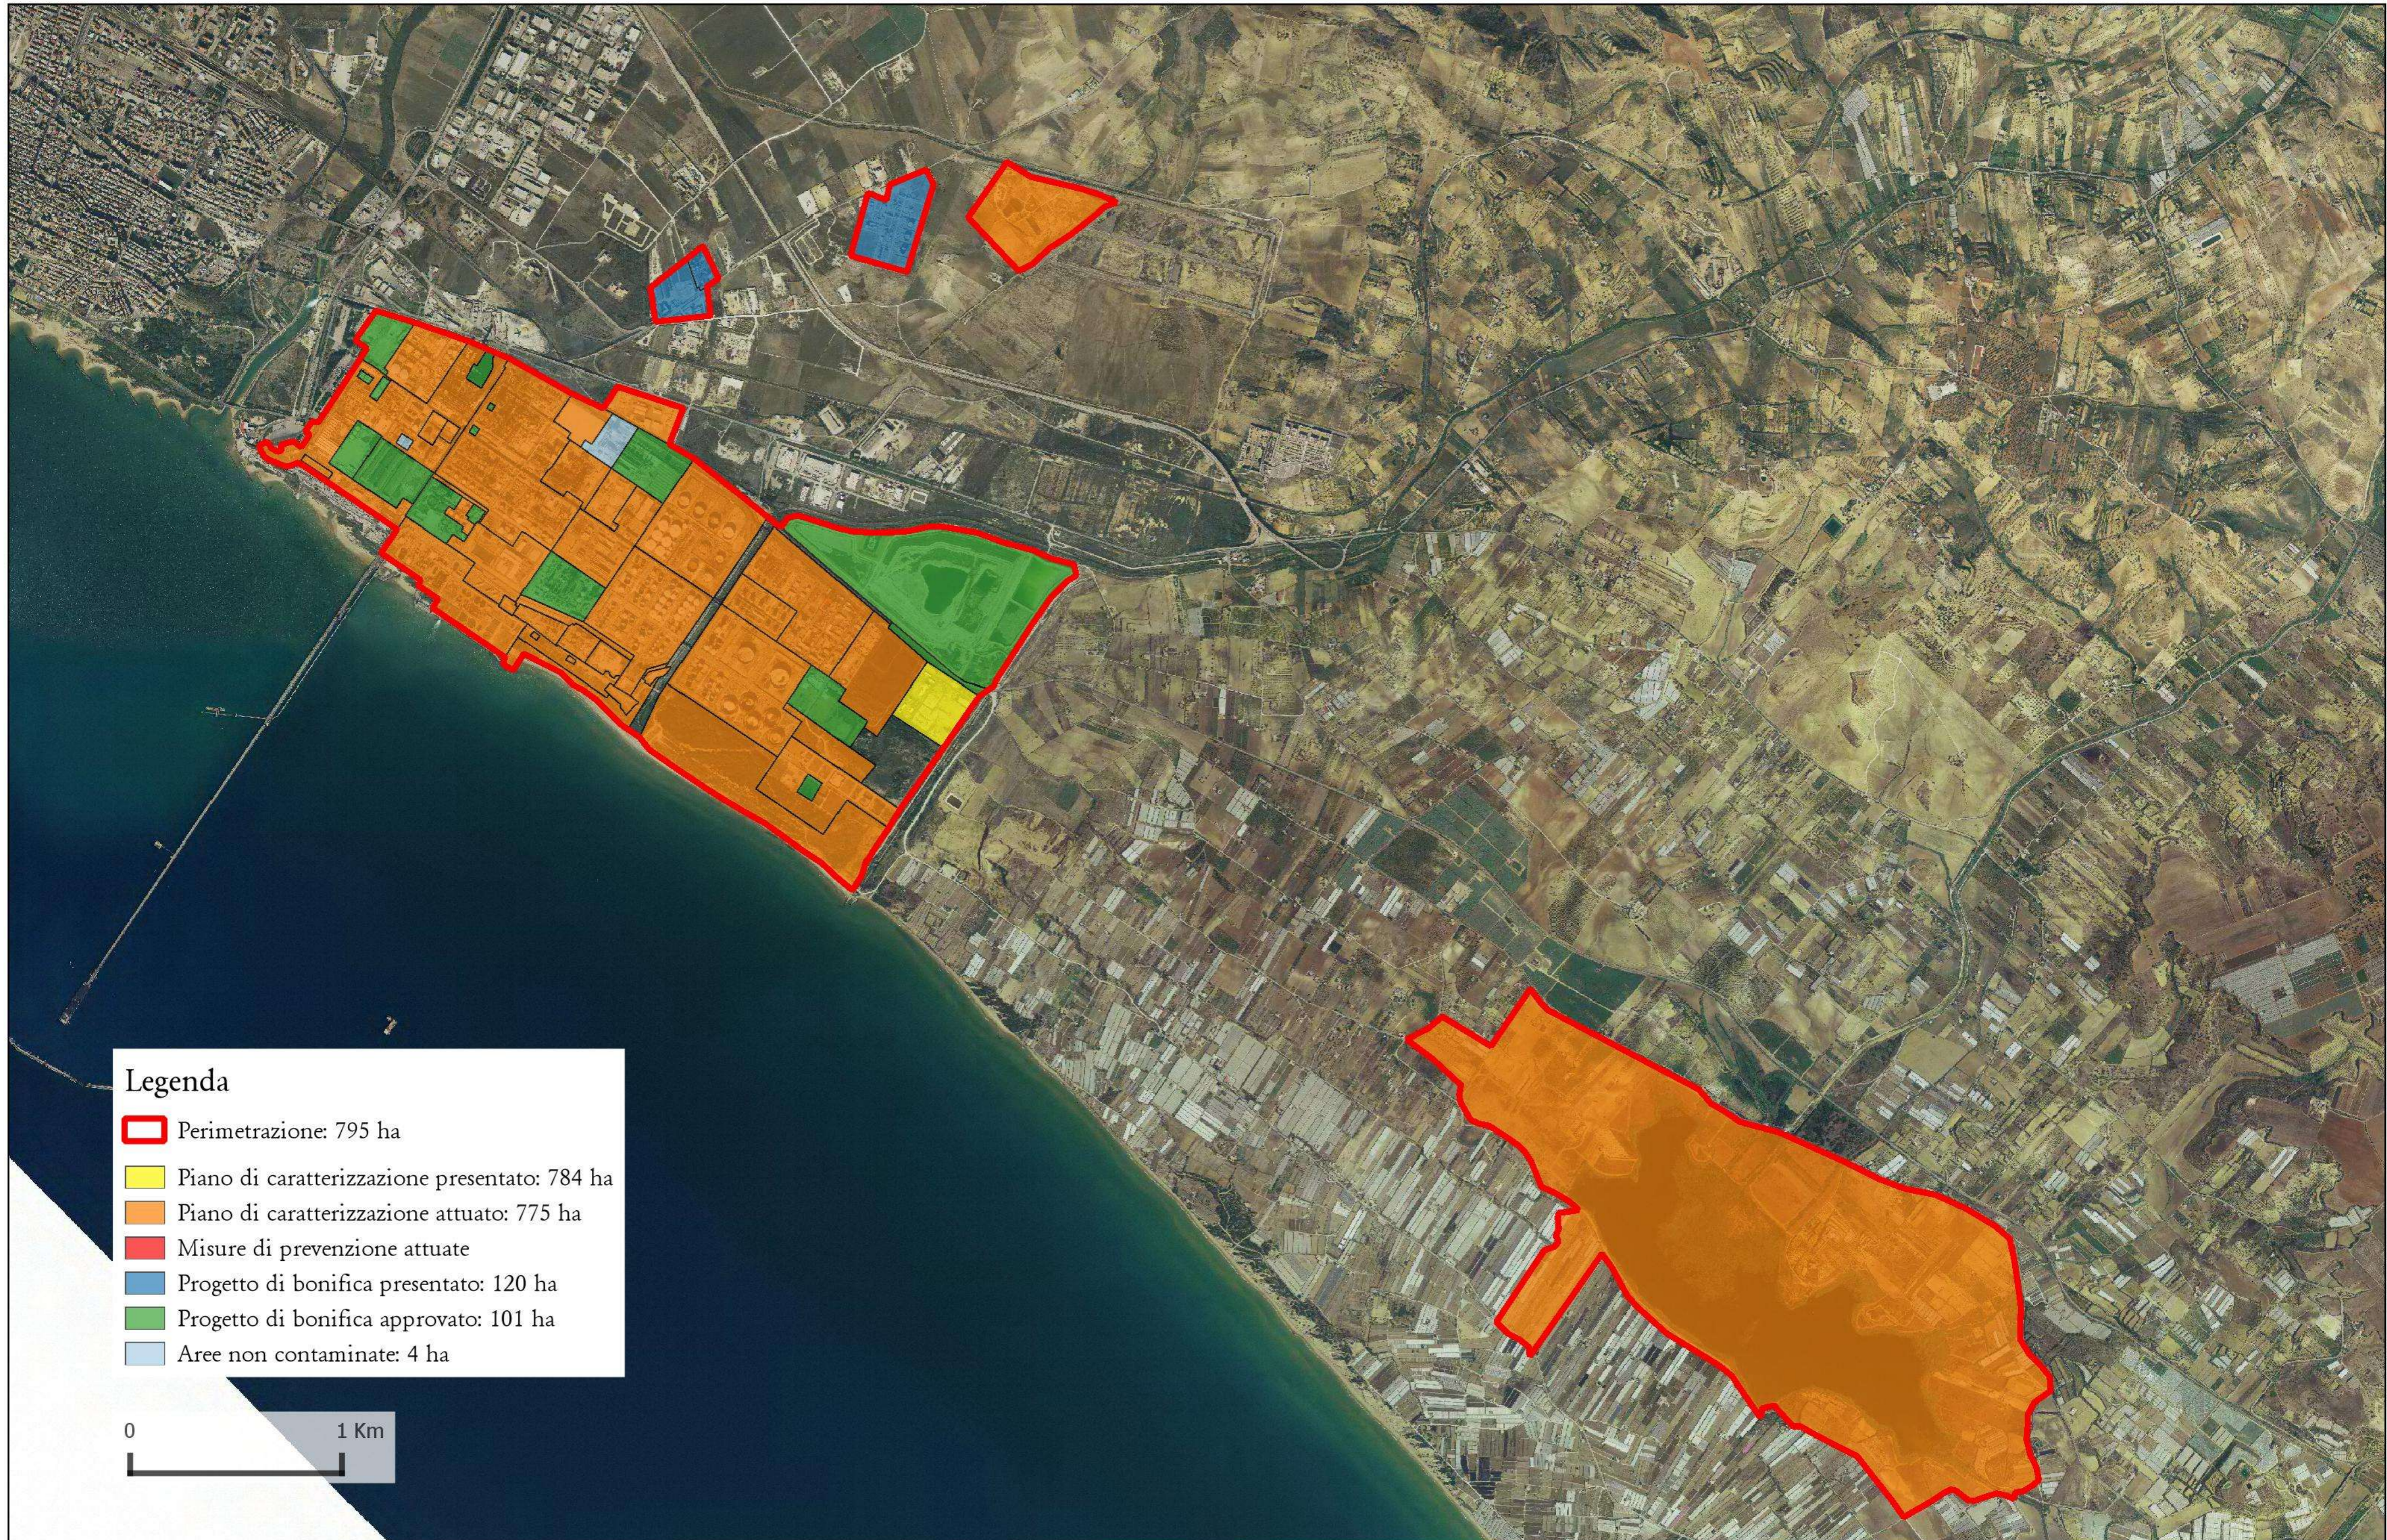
Legenda

Perimetrazione: 795 ha

Piano di caratterizzazione presentato: 784 ha

Piano di caratterizzazione attuato: 775 ha

Misure di prevenzione attuate

Progetto di bonifica presentato: 120 ha

Progetto di bonifica approvato: 101 ha

Aree non contaminate: 4 ha

0

1 Km